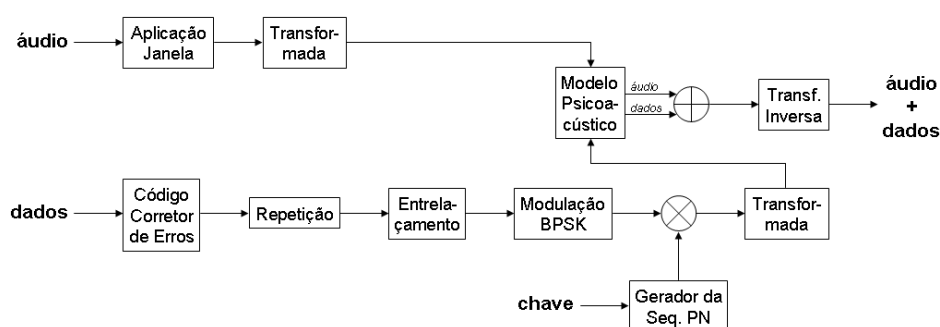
áudio

Aplicação Janela

Transformada

Modelo Psicoacústico

áudio

dados

Transf. Inversa

áudio + dados

dados

Código Corretor de Erros

Repetição

Entrelaçamento

Modulação BPSK

Transformada

chave

Gerador da Seq. PN